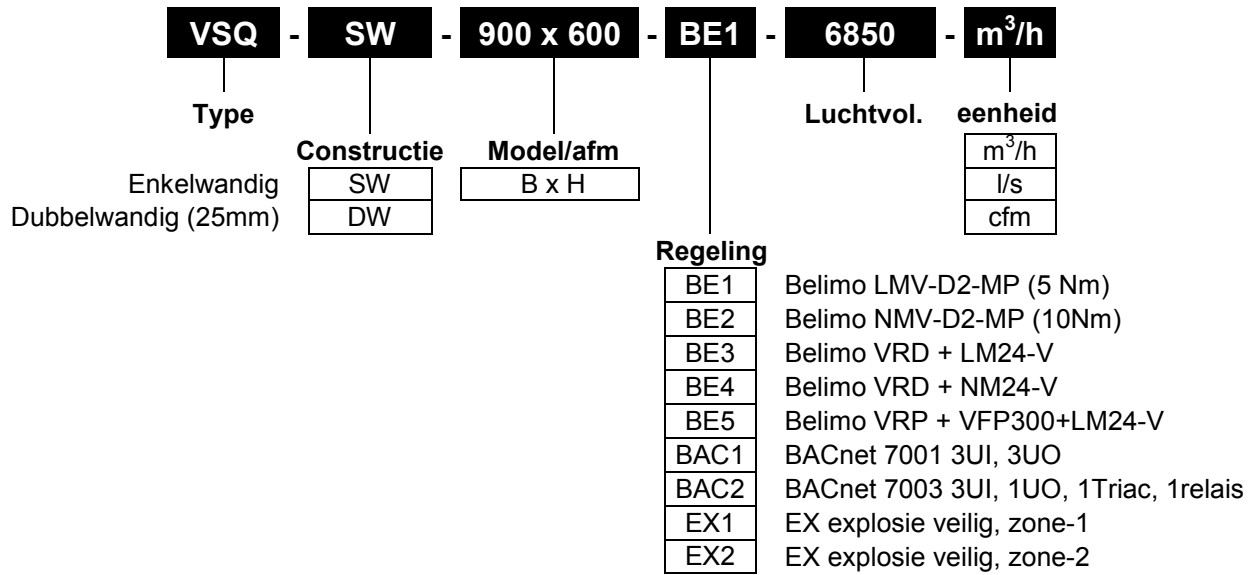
VSQ - SW - 900 x 600 - BE1 - 6850 - $m^3/h$

Type

Constructie

Enkelwandig SW

Dubbelwandig (25mm) DW

Model/afm

B x H

Luchtvol.

eenheid

$m^3/h$

l/s

cfm

Regeling

| | |
|---|---|
| BE1 | Belimo LMV-D2-MP (5 Nm) |
| BE2 | Belimo NMV-D2-MP (10Nm) |
| BE3 | Belimo VRD + LM24-V |
| BE4 | Belimo VRD + NM24-V |
| BE5 | Belimo VRP + VFP300+LM24-V |
| BAC1 | BACnet 7001 3UI, 3UO |
| BAC2 | BACnet 7003 3UI, 1UO, 1Triac, 1relais |
| EX1 | EX explosie veilig, zone-1 |
| EX2 | EX explosie veilig, zone-2 |